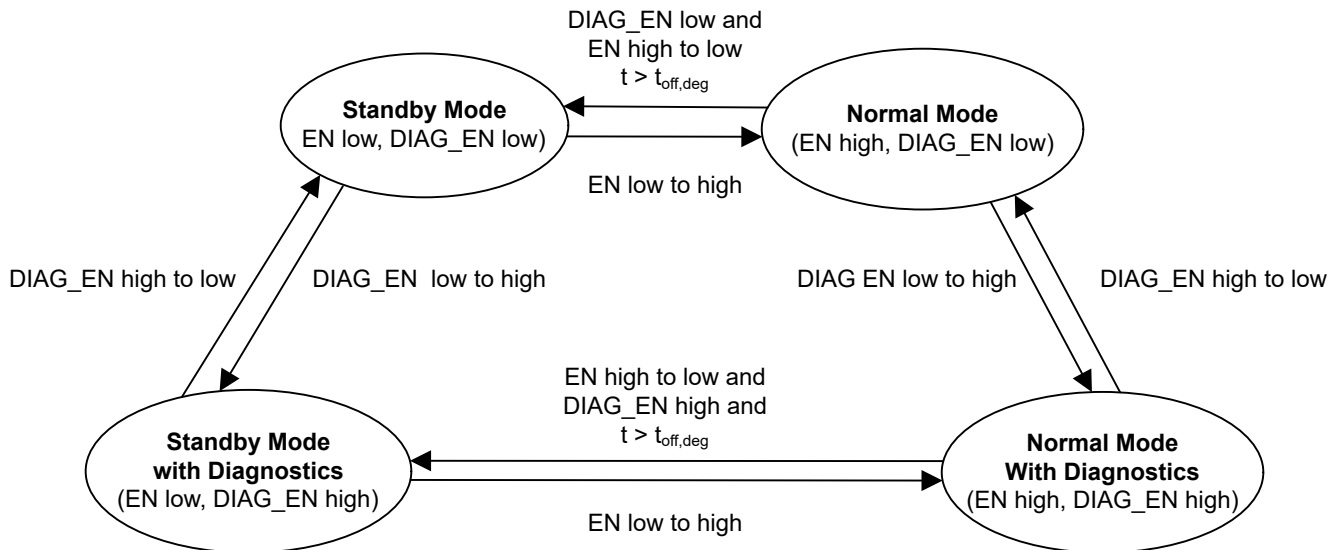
DIAG_EN low and EN high to low $t > t_{off,deg}$

**Standby Mode**
EN low, DIAG_EN low)

**Normal Mode**
(EN high, DIAG_EN low)

EN low to high

DIAG_EN high to low

DIAG_EN low to high

DIAG EN low to high

DIAG_EN high to low

EN high to low and DIAG_EN high and $t > t_{off,deg}$

**Standby Mode with Diagnostics**
(EN low, DIAG_EN high)

**Normal Mode With Diagnostics**
(EN high, DIAG_EN high)

EN low to high